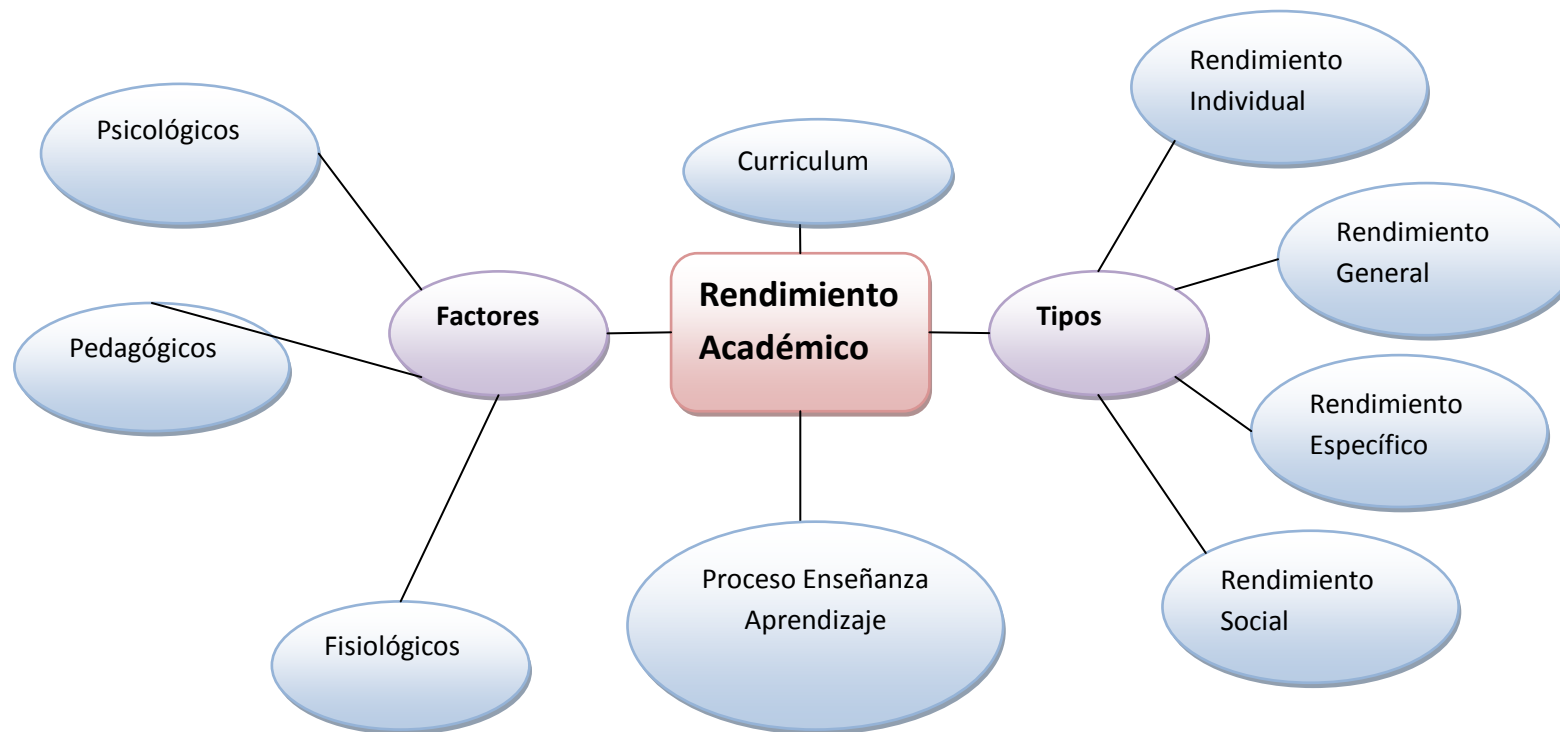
Rendimiento Individual

Psicológicos

Curriculum

Rendimiento General

Factores

Rendimiento Académico

Tipos

Pedagógicos

Rendimiento Específico

Proceso Enseñanza Aprendizaje

Rendimiento Social

Fisiológicos